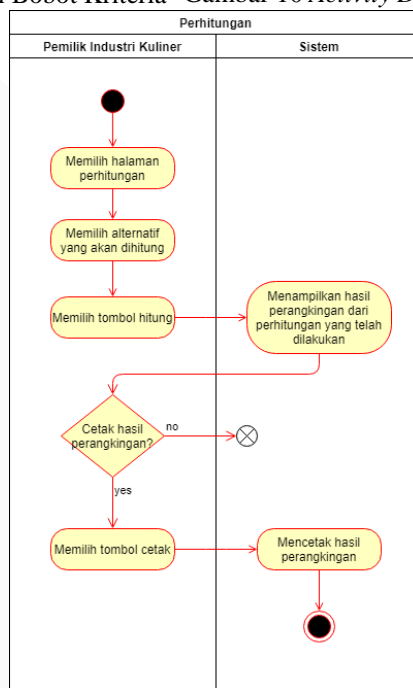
Bobot Kriteria Gambar 10 Activity D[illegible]

Perhitungan

| Pemilik Industri Kuliner | Sistem |
|---|---|

Memilih halaman perhitungan

Memilih alternatif yang akan dihitung

Memilih tombol hitung

Menampilkan hasil perangkingan dari perhitungan yang telah dilakukan

Cetak hasil perangkingan?

no

yes

Memilih tombol cetak

Mencetak hasil perangkingan